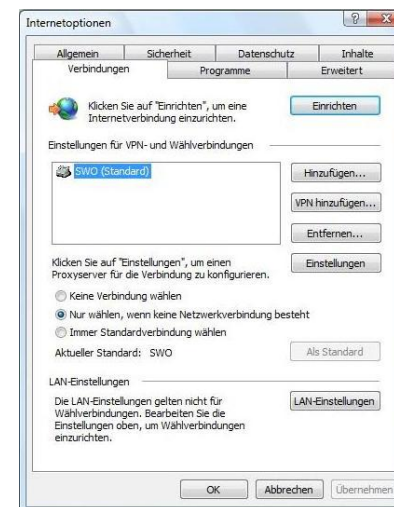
Internetoptionen

Allgemein | Sicherheit | Datenschutz | Inhalte
Verbindungen | Programme | Erweitert

Klicken Sie auf "Einrichten", um eine Internetverbindung einzurichten.

Einrichten

Einstellungen für VPN- und Wählverbindungen

SWO (Standard)

Hinzufügen...

VPN hinzufügen...

Entfernen...

Klicken Sie auf "Einstellungen", um einen Proxyserver für die Verbindung zu konfigurieren.

Einstellungen

Keine Verbindung wählen

Nur wählen, wenn keine Netzwerkverbindung besteht

Immer Standardverbindung wählen

Aktueller Standard: SWO

Als Standard

LAN-Einstellungen

Die LAN-Einstellungen gelten nicht für Wählverbindungen. Bearbeiten Sie die Einstellungen oben, um Wählverbindungen einzurichten.

LAN-Einstellungen

OK

Abbrechen

Übernehmen